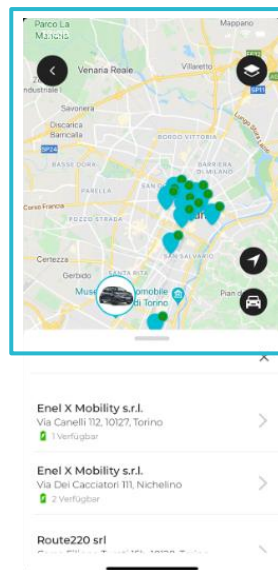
Parco La Mandria
Mappano
Venaria Reale
Villaretto
Industriale
Savonera
Fiat
Discarica Barricalla
BORGO VITTORIA
SP24
BASSE DORA
BARRIERA DI MILANO
PARELLA
Corso Francia
POZZO STRADA
SAN SALVARIO
Cerzezza
Gerbido
SANTA RITA
Museo Automobile di Torino
Pian del

Enel X Mobility s.r.l.
Via Canelli 112, 10127, Torino
1 Verfügbar

Enel X Mobility s.r.l.
Via Dei Cacciatori 111, Nichelino
2 Verfügbar

Route220 srl
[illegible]